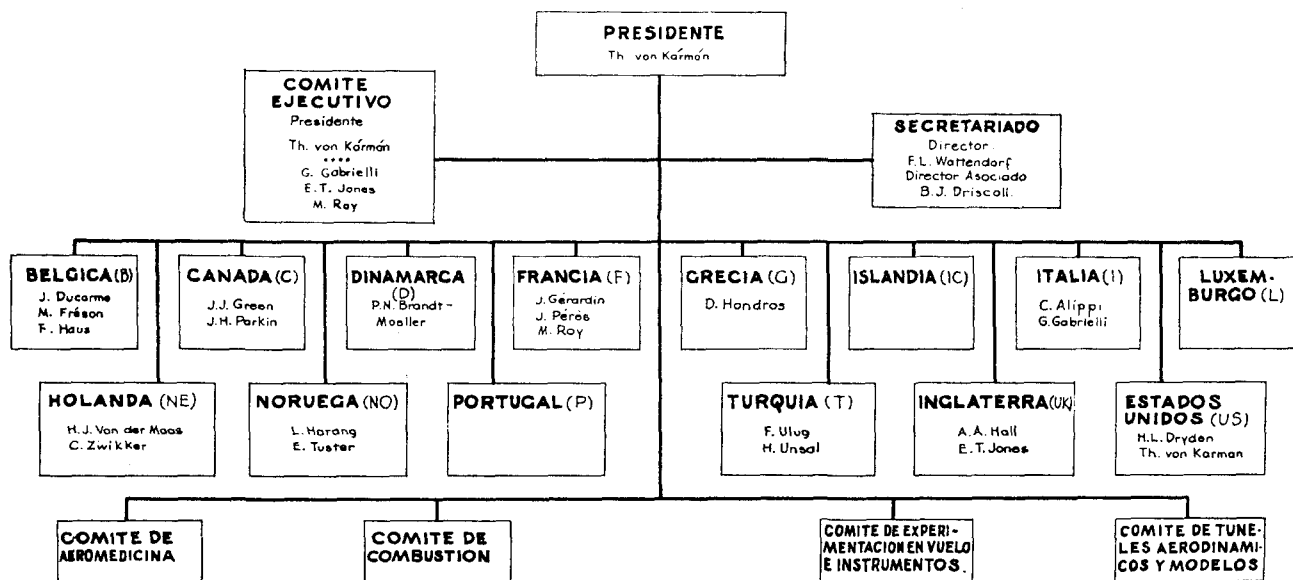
PRESIDENTE
Th. von Kármán

COMITE EJECUTIVO
Presidente
Th. von Kármán
····
G. Gabrielli
E.T. Jones
M. Roy

SECRETARIADO
Director
F.L. Wattendorf
Director Asociado
B.J. Driscoll.

BELGICA (B)
J. Ducarme
M. Fréson
F. Haus

CANADA (C)
J.J. Green
J.H. Parkin

DINAMARCA (D)
P.N. Brandt-Moeller

FRANCIA (F)
J. Gérardin
J. Pérès
M. Roy

GRECIA (G)
D. Hondros

ISLANDIA (IC)

ITALIA (I)
C. Alippi
G. Gabrielli

LUXEMBURGO (L)

HOLANDA (NE)
H.J. Von der Maas
C. Zwikker

NORUEGA (NO)
L. Harang
E. Tuster

PORTUGAL (P)

TURQUIA (T)
F. Ulug
H. Unsal

INGLATERRA (UK)
A.A. Hall
E.T. Jones

ESTADOS UNIDOS (US)
H.L. Dryden
Th. von Karman

COMITE DE AEROMEDICINA

COMITE DE COMBUSTION

COMITE DE EXPERIMENTACION EN VUELO E INSTRUMENTOS.

COMITE DE TUNELES AERODINAMICOS Y MODELOS